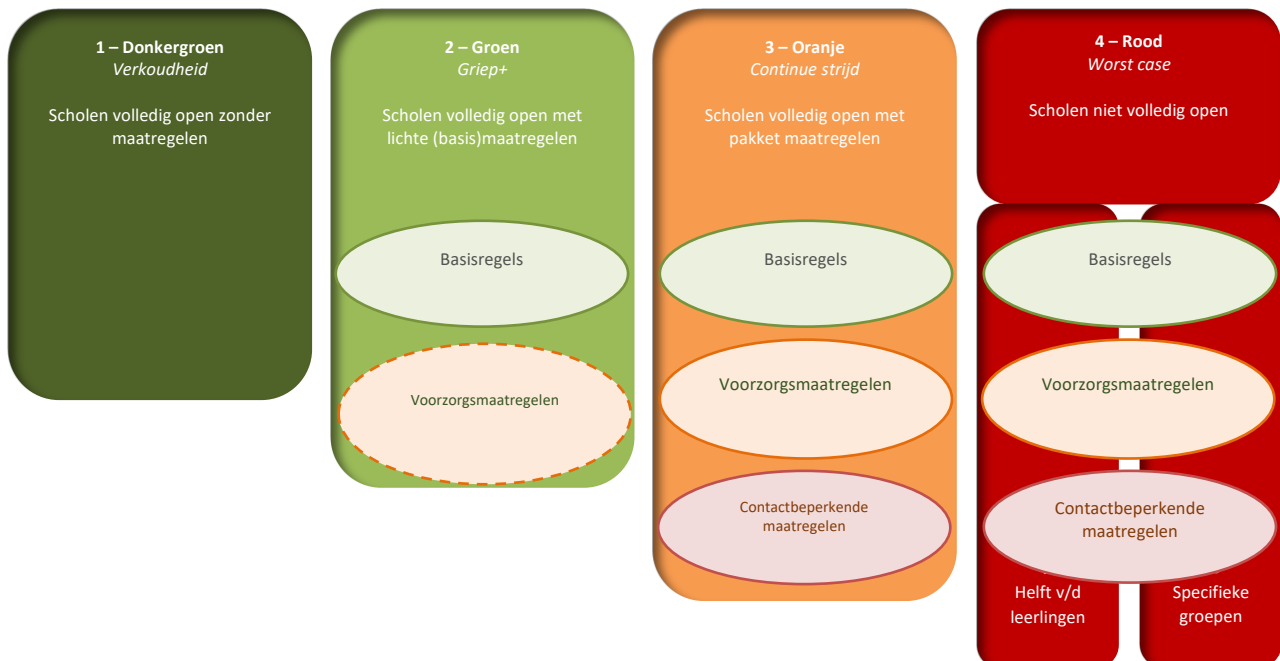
1 – Donkergroen
*Verkoudheid*

Scholen volledig open zonder maatregelen

2 – Groen
*Griep+*

Scholen volledig open met lichte (basis)maatregelen

Basisregels

Voorzorgsmaatregelen

3 – Oranje
*Continue strijd*

Scholen volledig open met pakket maatregelen

Basisregels

Voorzorgsmaatregelen

Contactbeperkende maatregelen

4 – Rood
*Worst case*

Scholen niet volledig open

Basisregels

Voorzorgsmaatregelen

Contactbeperkende maatregelen

Helft v/d leerlingen

Specifieke groepen